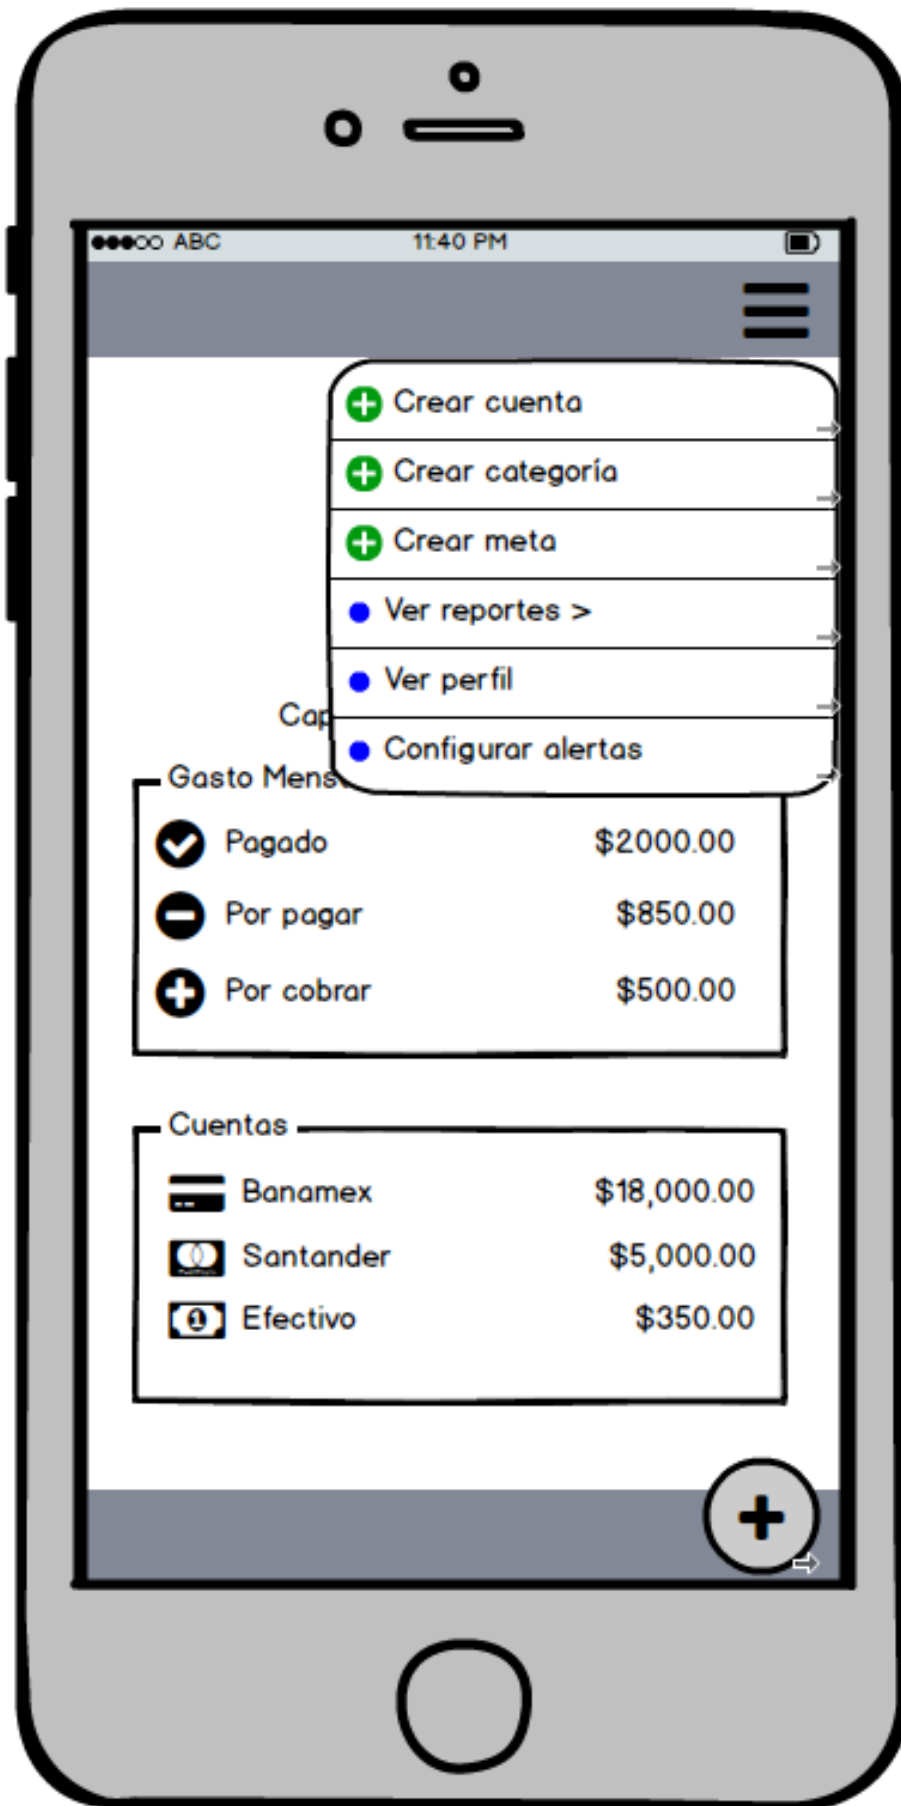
●●●○○ ABC 11:40 PM

Crear cuenta
Crear categoría
Crear meta
Ver reportes >
Ver perfil
Configurar alertas

Cap

Gasto Mens

Pagado $2000.00
Por pagar $850.00
Por cobrar $500.00

Cuentas
Banamex $18,000.00
Santander $5,000.00
Efectivo $350.00

+